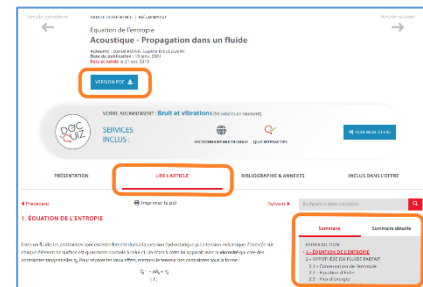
Article précédent

Article suivant

Equation de l'entropie

Acoustique - Propagation dans un fluide

Auteur(s) : Daniel Royer, Eugène Dieulesaint
Date de publication : 10 janv. 2001
Date de relecture : 21 oct. 2019

VERSION PDF

VOTRE ABONNEMENT : Bruit et vibrations

SERVICES INCLUS :

DICTIONNAIRE TECHNIQUE

QUIZ INTÉGRÉS

VOIR MON OFFRE

PRÉSENTATION

LIRE L'ARTICLE

BIBLIOGRAPHIE & ANNEXES

INCLUS DANS L'OFFRE

Précédent

Imprimer la page

Suivant

Rechercher dans cet article

1. ÉQUATION DE L'ENTROPIE

Dans un fluide, les contraintes sont essentiellement dues à la pression hydrostatique p et la masse volumique. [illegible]

$S_t = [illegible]$

(1)

Sommaire

Sommaire détaillé

INTRODUCTION

1 - ÉQUATION DE L'ENTROPIE

2 - HYPOTHÈSE DU FLUIDE PARFAIT

2.1 - Conservation de l'entropie

2.2 - Équation d'état

2.3 - Flux d'énergie